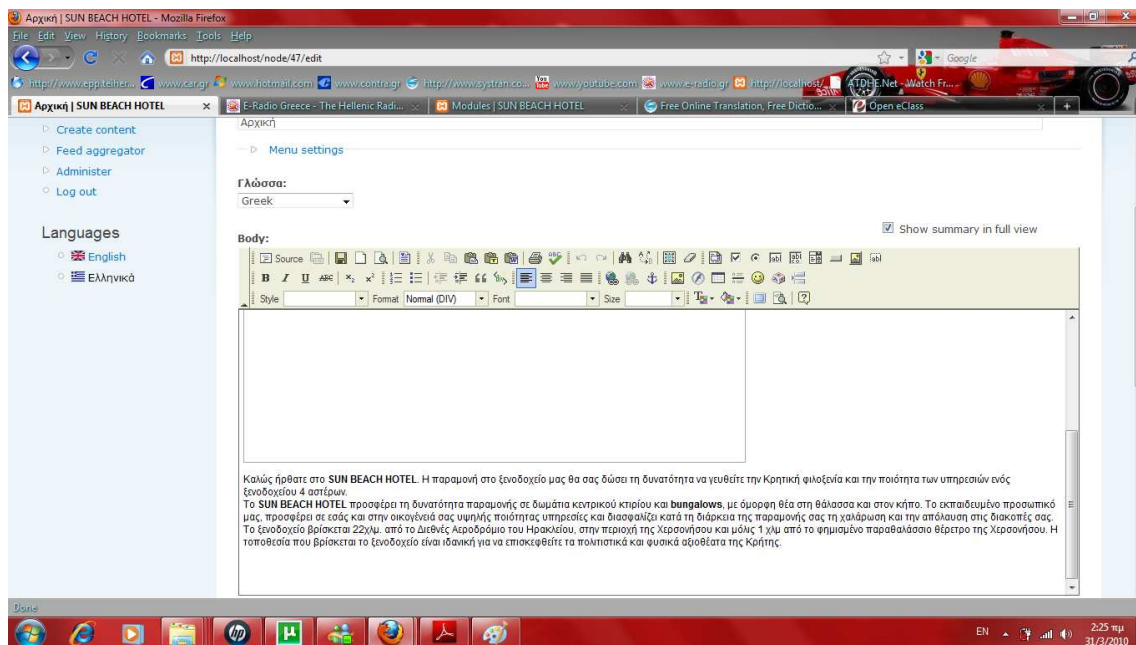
Αρχική | SUN BEACH HOTEL - Mozilla Firefox

File Edit View History Bookmarks Tools Help

http://localhost/node/47/edit

Google

http://www.epp.teiher... www.car.gr www.hotmail.com www.contra.gr http://www.systran.co... www.youtube.com www.e-radio.gr http://localhost/ ATDHE.Net - Watch Fr...

Αρχική | SUN BEACH HOTEL | E-Radio Greece - The Hellenic Radi... | Modules | SUN BEACH HOTEL | Free Online Translation, Free Dictio... | Open eClass

Create content
Feed aggregator
Administer
Log out

Languages
English
Ελληνικά

Αρχική

Menu settings

Γλώσσα:
Greek

Show summary in full view

Body:

Source

Style | Format Normal (DIV) | Font | Size

Καλώς ήρθατε στο SUN BEACH HOTEL. Η παραμονή στο ξενοδοχείο μας θα σας δώσει τη δυνατότητα να γευθείτε την Κρητική φιλοξενία και την ποιότητα των υπηρεσιών ενός ξενοδοχείου 4 αστέρων.
Το SUN BEACH HOTEL προσφέρει τη δυνατότητα παραμονής σε δωμάτια κεντρικού κτιρίου και bungalows, με όμορφη θέα στη θάλασσα και στον κήπο. Το εκπαιδευμένο προσωπικό μας, προσφέρει σε εσάς και στην οικογένειά σας υψηλής ποιότητας υπηρεσίες και διασφαλίζει κατά τη διάρκεια της παραμονής σας τη χαλάρωση και την απόλαυση στις διακοπές σας. Το ξενοδοχείο βρίσκεται 22χλμ. από το Διεθνές Αεροδρόμιο του Ηρακλείου, στην περιοχή της Χερσονήσου και μόλις 1 χλμ από το φημισμένο παραθαλάσσιο θέρετρο της Χερσονήσου. Η τοποθεσία που βρίσκεται το ξενοδοχείο είναι ιδανική για να επισκεφθείτε τα πολιτιστικά και φυσικά αξιοθέατα της Κρήτης.

Done

EN 2:25 πμ 31/3/2010